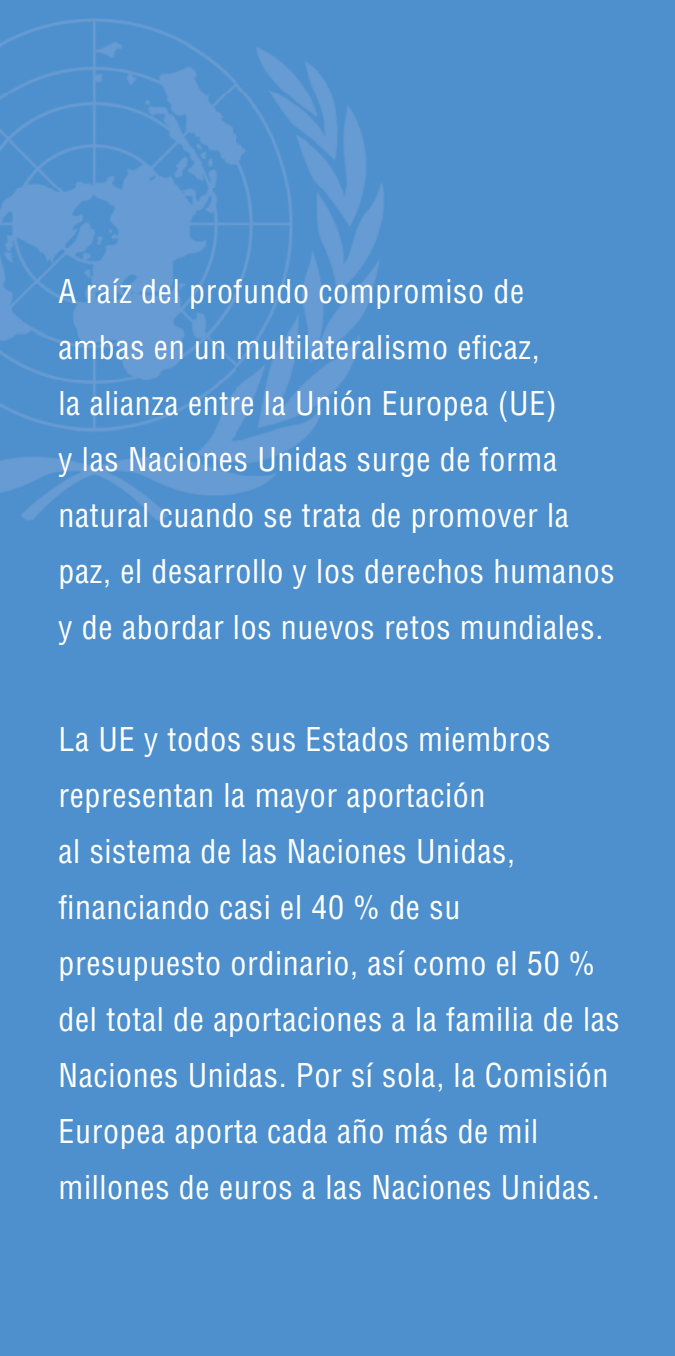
A raíz del profundo compromiso de ambas en un multilateralismo eficaz, la alianza entre la Unión Europea (UE) y las Naciones Unidas surge de forma natural cuando se trata de promover la paz, el desarrollo y los derechos humanos y de abordar los nuevos retos mundiales.

La UE y todos sus Estados miembros representan la mayor aportación al sistema de las Naciones Unidas, financiando casi el 40 % de su presupuesto ordinario, así como el 50 % del total de aportaciones a la familia de las Naciones Unidas. Por sí sola, la Comisión Europea aporta cada año más de mil millones de euros a las Naciones Unidas.